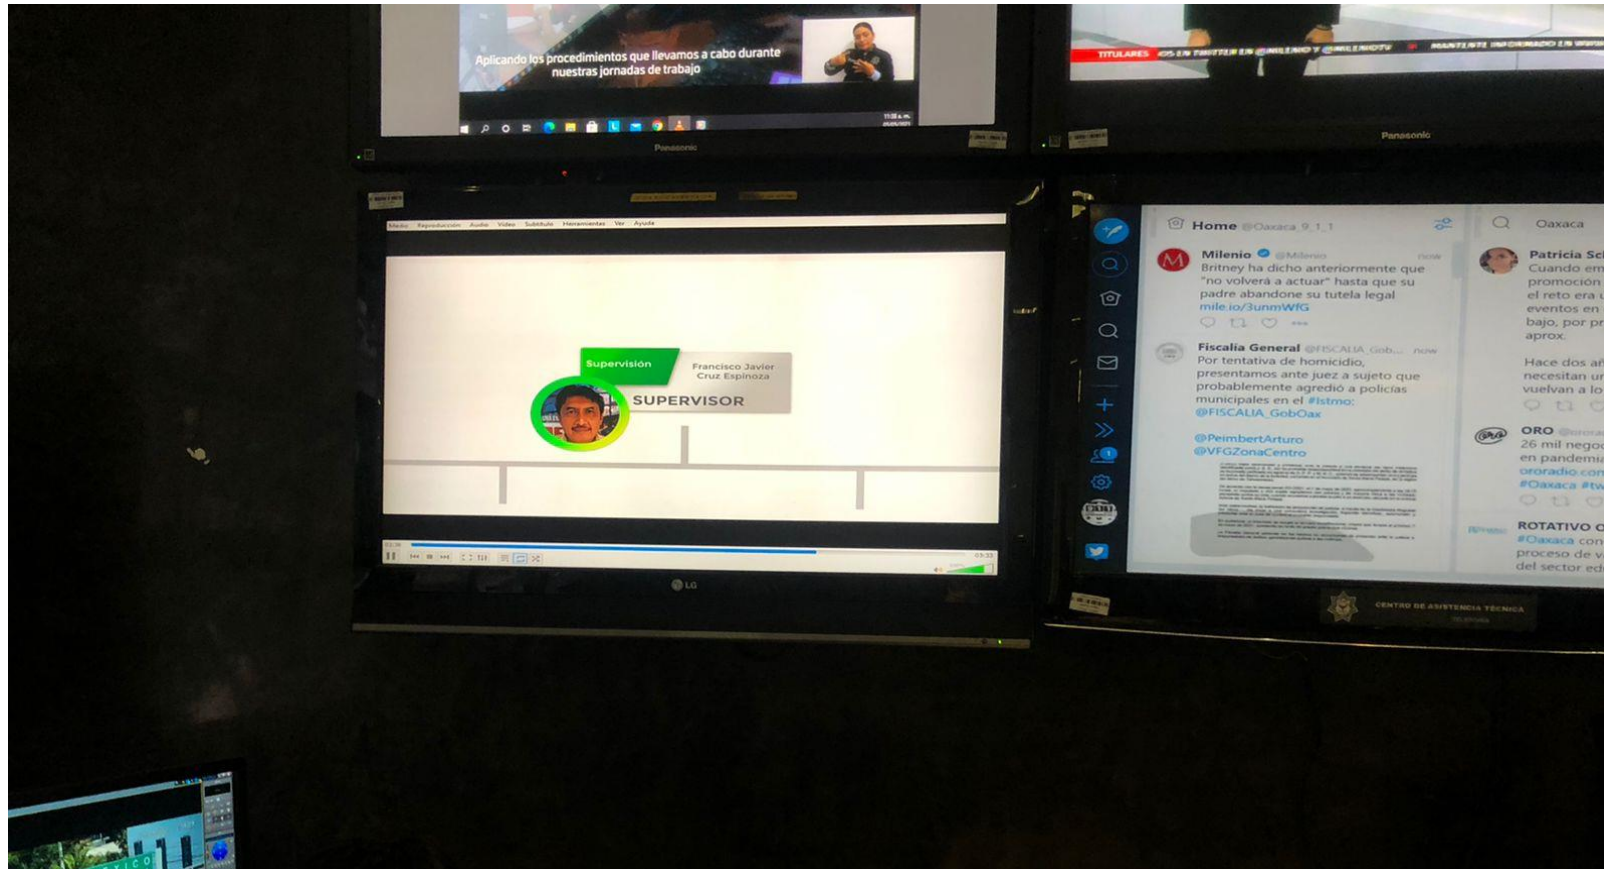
Aplicando los procedimientos que llevamos a cabo durante nuestras jornadas de trabajo

Panasonic

TITULARES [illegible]

Panasonic

Medio Reproducción Audio Vídeo Subtítulo Herramientas Ver Ayuda

Supervisión

Francisco Javier Cruz Espinoza

SUPERVISOR

LG

Home @Oaxaca_9_1_1

Milenio @Milenio now
Britney ha dicho anteriormente que "no volverá a actuar" hasta que su padre abandone su tutela legal
mile.io/3unmWfG

Fiscalía General @FISCALIA_Gob... now
Por tentativa de homicidio, presentamos ante juez a sujeto que probablemente agredió a policías municipales en el #Istmo:
@FISCALIA_GobOax

@PeimbertArturo
@VFGZonaCentro

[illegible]

Oaxaca

Patricia Sc
Cuando em
promoción
el reto era
eventos en
bajo, por pr
aprox.

Hace dos a
necesitan u
vuelvan a lo

ORO @orora
26 mil nego
en pandemi
ororadio.com
#Oaxaca #tw

ROTATIVO O
#Oaxaca con
proceso de v
del sector ed

CENTRO DE ASISTENCIA TÉCNICA